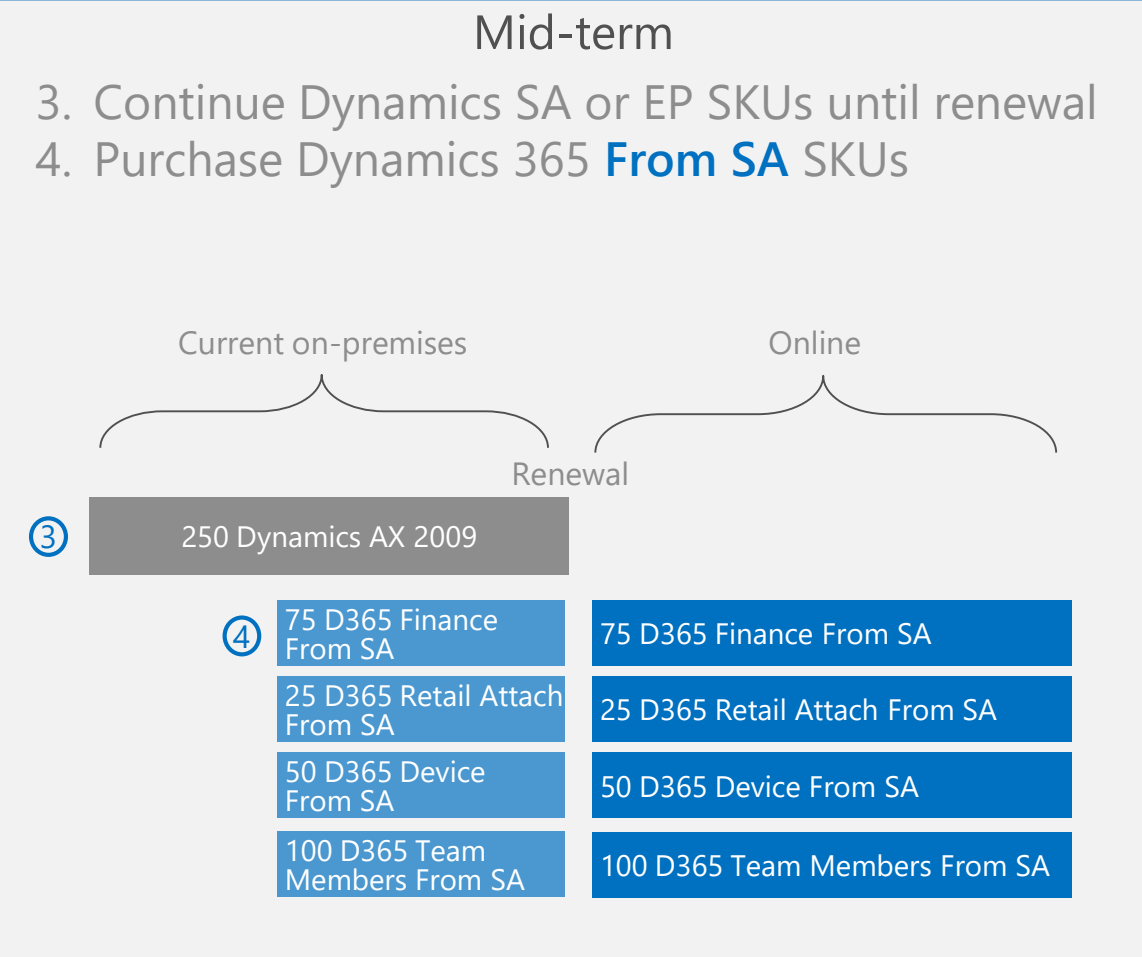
Mid-term

3. Continue Dynamics SA or EP SKUs until renewal
4. Purchase Dynamics 365 From SA SKUs

Current on-premises

Online

Renewal

3

250 Dynamics AX 2009

4

75 D365 Finance From SA

75 D365 Finance From SA

25 D365 Retail Attach From SA

25 D365 Retail Attach From SA

50 D365 Device From SA

50 D365 Device From SA

100 D365 Team Members From SA

100 D365 Team Members From SA